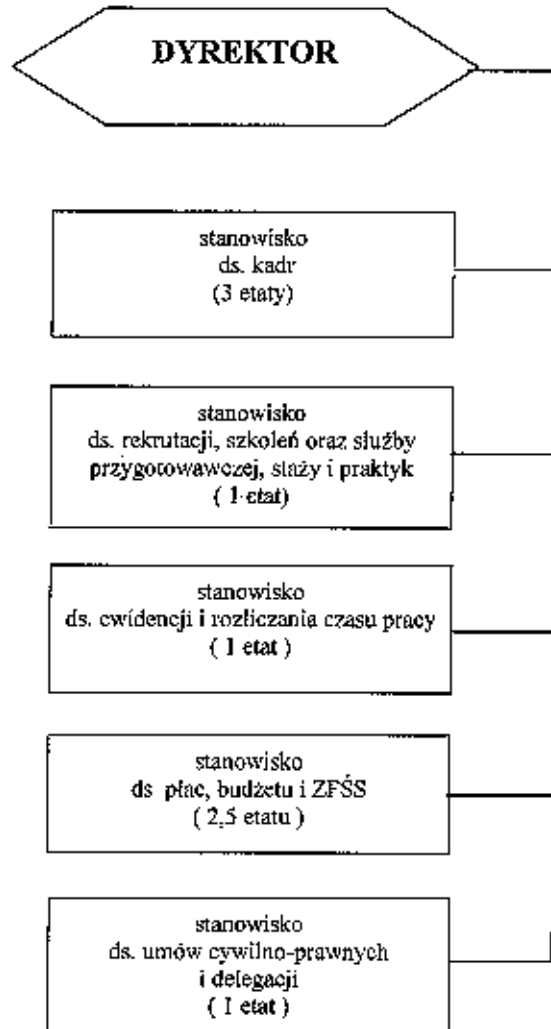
DYREKTOR

stanowisko
ds. kadr
(3 etaty)

stanowisko
ds. rekrutacji, szkoleń oraz służby przygotowawczej, staży i praktyk
( 1 etat)

stanowisko
ds. ewidencji i rozliczania czasu pracy
( 1 etat )

stanowisko
ds płac, budżetu i ZFŚS
( 2,5 etatu )

stanowisko
ds. umów cywilno-prawnych i delegacji
( 1 etat )